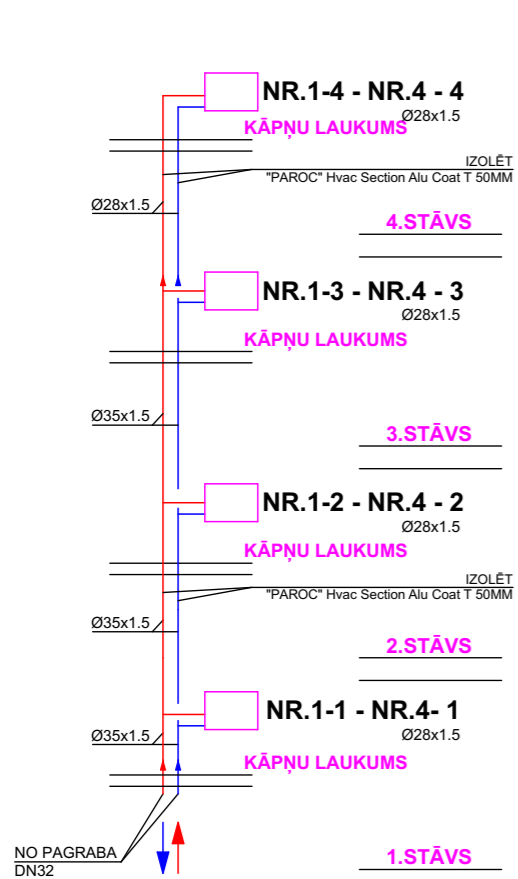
NR.1-4 - NR.4 - 4
Ø28x1.5
KĀPŅU LAUKUMS

IZOLĒT
"PAROC" Hvac Section Alu Coat T 50MM

Ø28x1.5

4.STĀVS

NR.1-3 - NR.4 - 3
Ø28x1.5
KĀPŅU LAUKUMS

Ø35x1.5

3.STĀVS

NR.1-2 - NR.4 - 2
Ø28x1.5
KĀPŅU LAUKUMS

IZOLĒT
"PAROC" Hvac Section Alu Coat T 50MM

Ø35x1.5

2.STĀVS

NR.1-1 - NR.4- 1
Ø28x1.5

Ø35x1.5

KĀPŅU LAUKUMS

NO PAGRABA
DN32

1.STĀVS